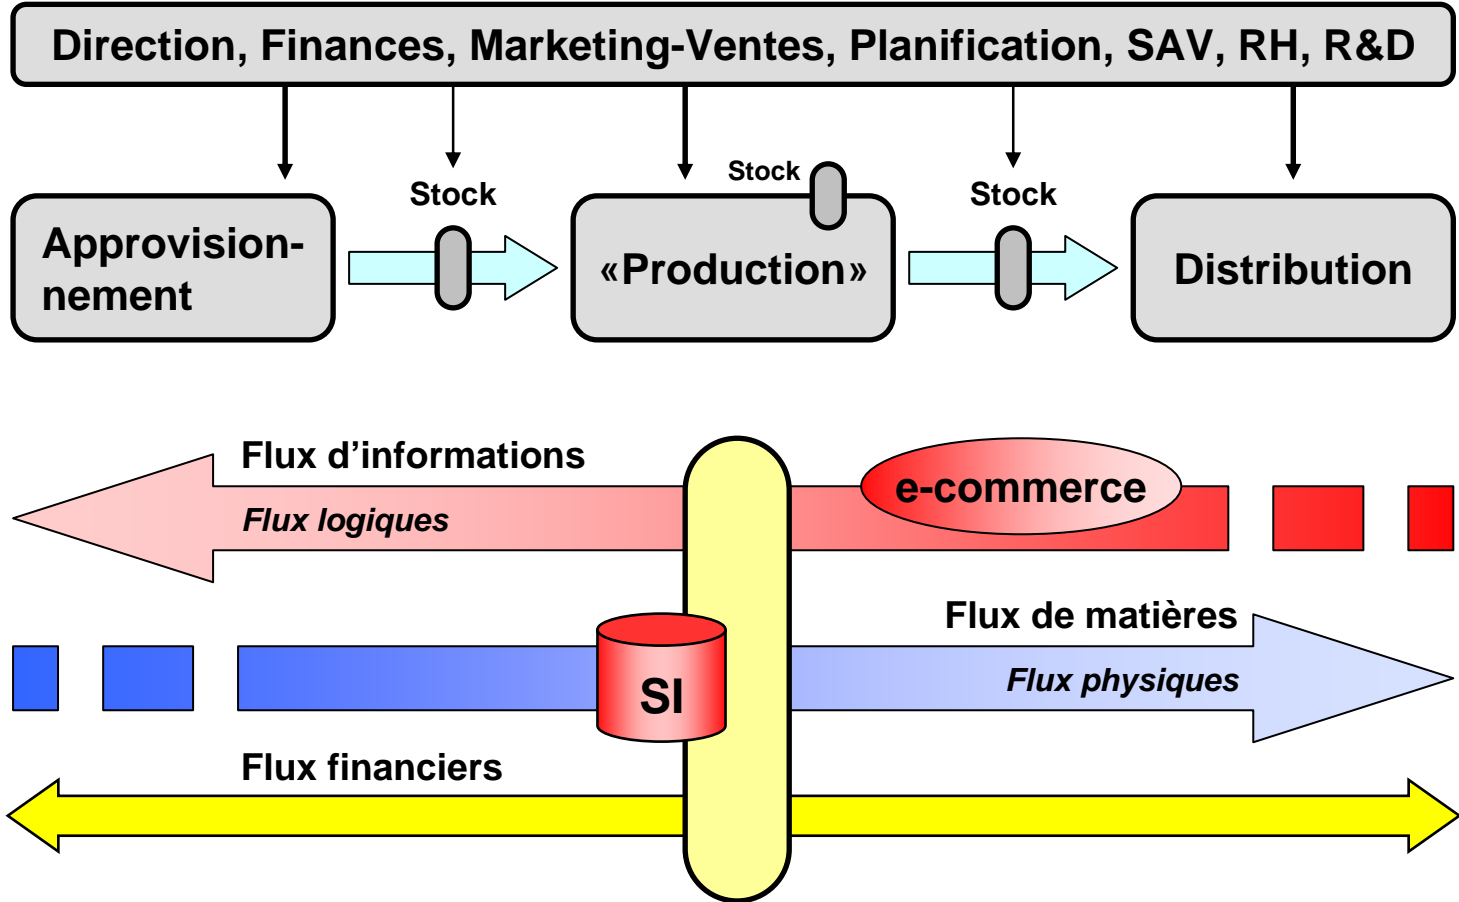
Direction, Finances, Marketing-Ventes, Planification, SAV, RH, R&D

Stock

Stock

Stock

Approvisionnement

«Production»

Distribution

Flux d'informations

Flux logiques

e-commerce

Flux de matières

Flux physiques

SI

Flux financiers